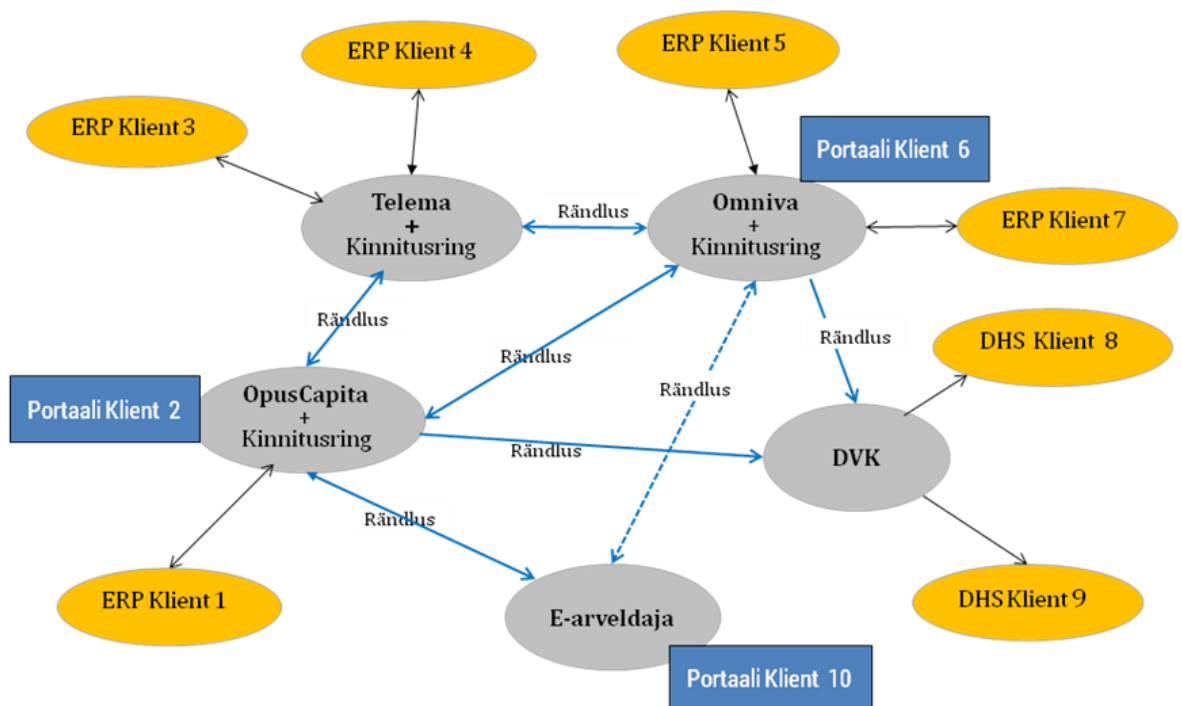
ERP Klient 4

ERP Klient 5

ERP Klient 3

Portaali Klient 6

Telema
+
Kinnitusring

Rändlus

Omniva
+
Kinnitusring

ERP Klient 7

Rändlus

Rändlus

DHS Klient 8

Rändlus

Rändlus

Portaali Klient 2

OpusCapita
+
Kinnitusring

Rändlus

DVK

Rändlus

ERP Klient 1

E-arveldaja

DHS Klient 9

Portaali Klient 10